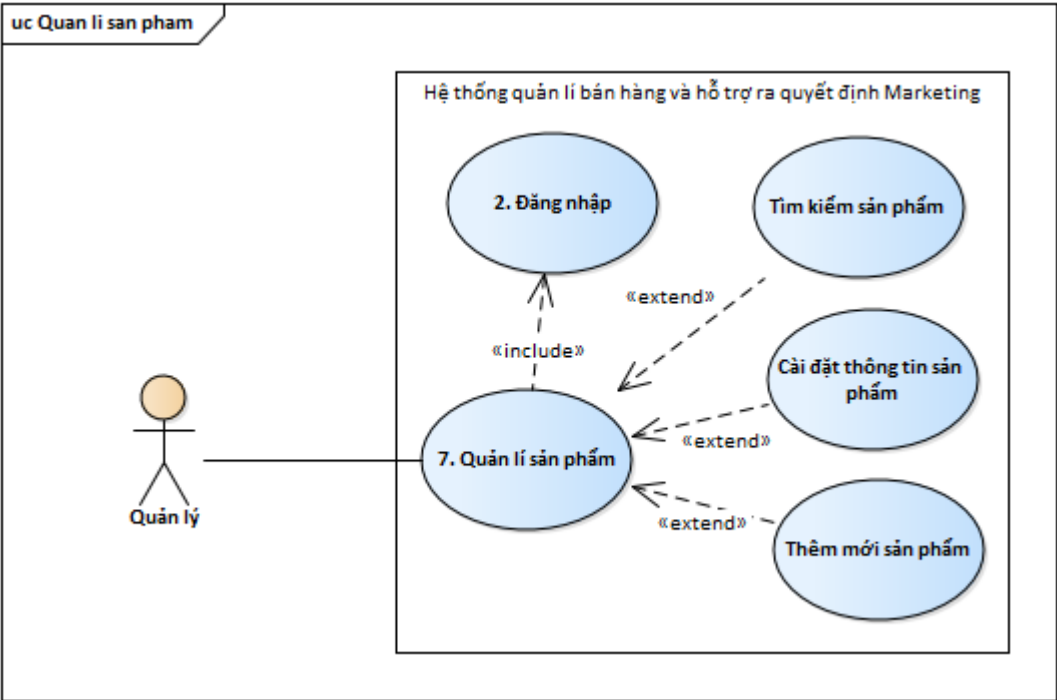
uc Quan li san pham

Hệ thống quản lí bán hàng và hỗ trợ ra quyết định Marketing

2. Đăng nhập

Tìm kiếm sản phẩm

«extend»

«include»

Cài đặt thông tin sản phẩm

«extend»

7. Quản lí sản phẩm

«extend»

Thêm mới sản phẩm

Quản lý